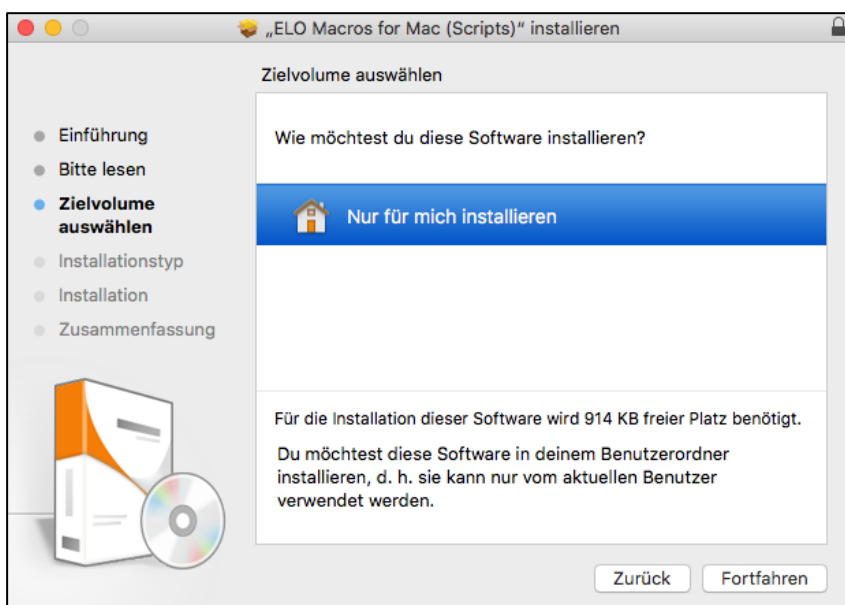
„ELO Macros for Mac (Scripts)“ installieren

Zielvolume auswählen

Einführung
Bitte lesen
Zielvolume auswählen
Installationstyp
Installation
Zusammenfassung

Wie möchtest du diese Software installieren?

Nur für mich installieren

Für die Installation dieser Software wird 914 KB freier Platz benötigt.

Du möchtest diese Software in deinem Benutzerordner installieren, d. h. sie kann nur vom aktuellen Benutzer verwendet werden.

Zurück
Fortfahren